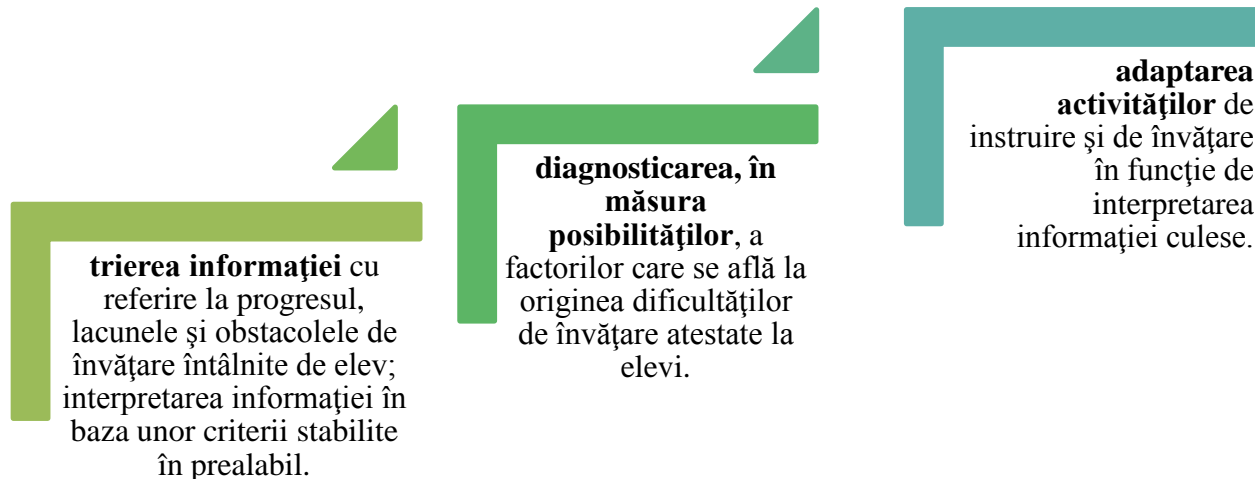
**trierea informaţiei** cu referire la progresul, lacunele şi obstacolele de învăţare întâlnite de elev; interpretarea informaţiei în baza unor criterii stabilite în prealabil.

**diagnosticarea, în măsura posibilităţilor**, a factorilor care se află la originea dificultăţilor de învăţare atestate la elevi.

**adaptarea activităţilor** de instruire şi de învăţare în funcţie de interpretarea informaţiei culese.